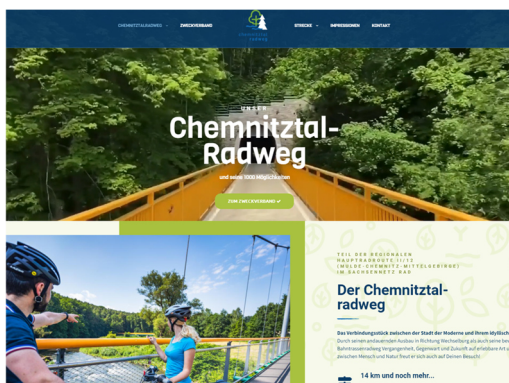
CHEMNITZTALRADWEG ZWECKVERBAND STRECKE IMPRESSIONEN KONTAKT

UNSER
Chemnitztal-Radweg
und seine 1000 Möglichkeiten

ZUM ZWECKVERBAND

TEIL DER REGIONALEN HAUPTRADROUTE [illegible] (MULDE-CHEMNITZ-MITTELERZGEBIRGE) IM SACHSENNETZ RAD

Der Chemnitztal-radweg

Das Verbindungsstück zwischen der Stadt der Moderne und ihrem Idyllisch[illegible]
Durch seinen andauernden Ausbau in Richtung Wechselburg als auch seine be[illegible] Bahntrassenradweg Vergangenheit, Gegenwart und Zukunft auf einzigartige Art u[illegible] zwischen Mensch und Natur freut er sich auch auf Deinen Besuch!

14 km und noch mehr...